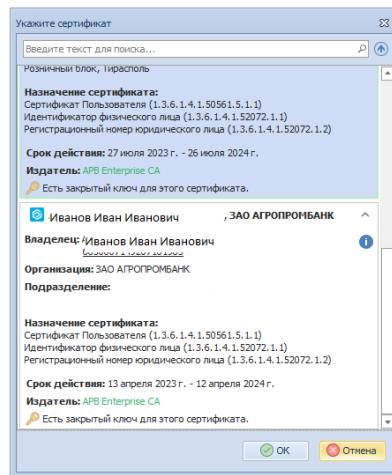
Укажите сертификат

Введите текст для поиска...

Розничный блок, Тирасполь

Назначение сертификата:
Сертификат Пользователя (1.3.6.1.4.1.50561.5.1.1)
Идентификатор физического лица (1.3.6.1.4.1.52072.1.1)
Регистрационный номер юридического лица (1.3.6.1.4.1.52072.1.2)

Срок действия: 27 июля 2023 г. - 26 июля 2024 г.

Издатель: APB Enterprise CA

Есть закрытый ключ для этого сертификата.

Иванов Иван Иванович , ЗАО АГРОПРОМБАНК

Владелец: Иванов Иван Иванович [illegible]

Организация: ЗАО АГРОПРОМБАНК

Подразделение:

Назначение сертификата:
Сертификат Пользователя (1.3.6.1.4.1.50561.5.1.1)
Идентификатор физического лица (1.3.6.1.4.1.52072.1.1)
Регистрационный номер юридического лица (1.3.6.1.4.1.52072.1.2)

Срок действия: 13 апреля 2023 г. - 12 апреля 2024 г.

Издатель: APB Enterprise CA

Есть закрытый ключ для этого сертификата.

OK

Отмена